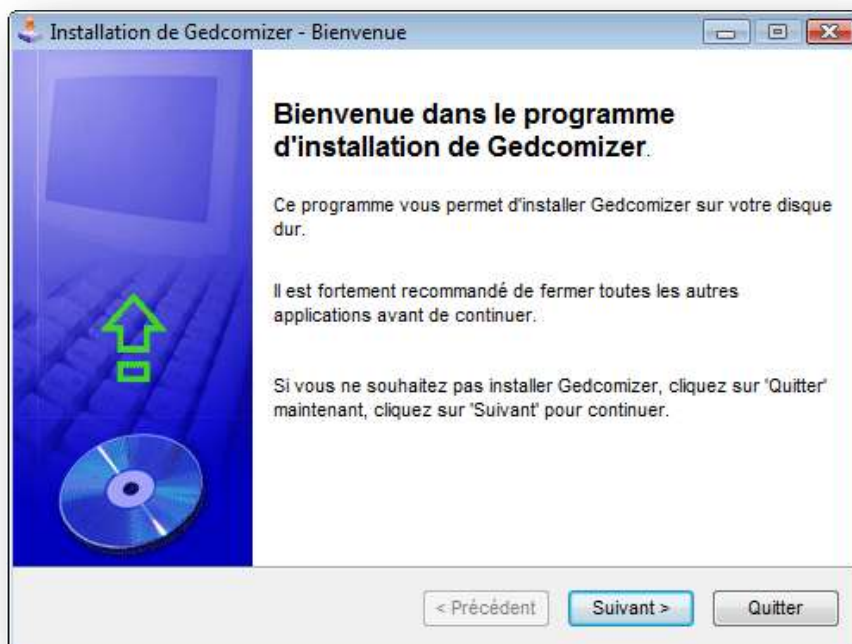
Installation de Gedcomizer - Bienvenue

Bienvenue dans le programme d'installation de Gedcomizer.

Ce programme vous permet d'installer Gedcomizer sur votre disque dur.

Il est fortement recommandé de fermer toutes les autres applications avant de continuer.

Si vous ne souhaitez pas installer Gedcomizer, cliquez sur 'Quitter' maintenant, cliquez sur 'Suivant' pour continuer.

< Précédent | Suivant > | Quitter